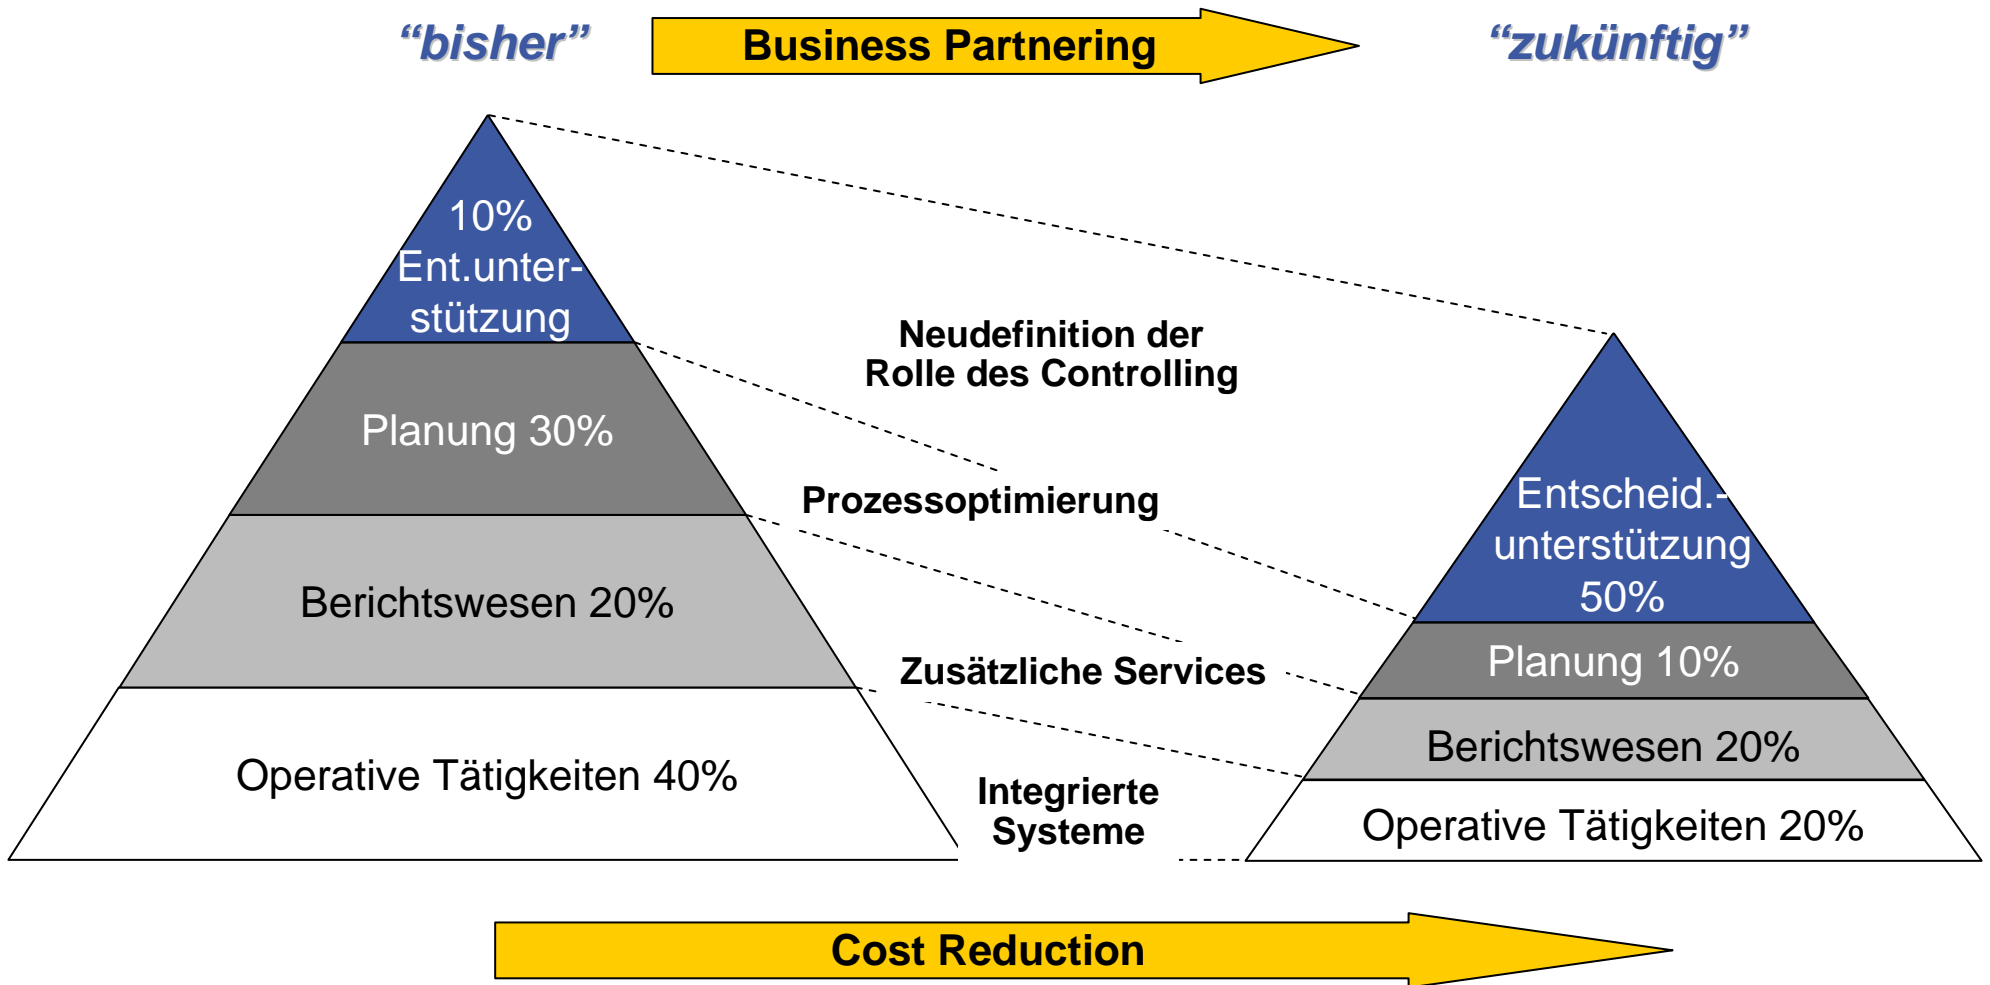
“bisher”

Business Partnering

“zukünftig”

10%
Ent.unterstützung

Planung 30%

Berichtswesen 20%

Operative Tätigkeiten 40%

Neudefinition der
Rolle des Controlling

Prozessoptimierung

Zusätzliche Services

Integrierte
Systeme

Entscheid.-
unterstützung
50%

Planung 10%

Berichtswesen 20%

Operative Tätigkeiten 20%

Cost Reduction